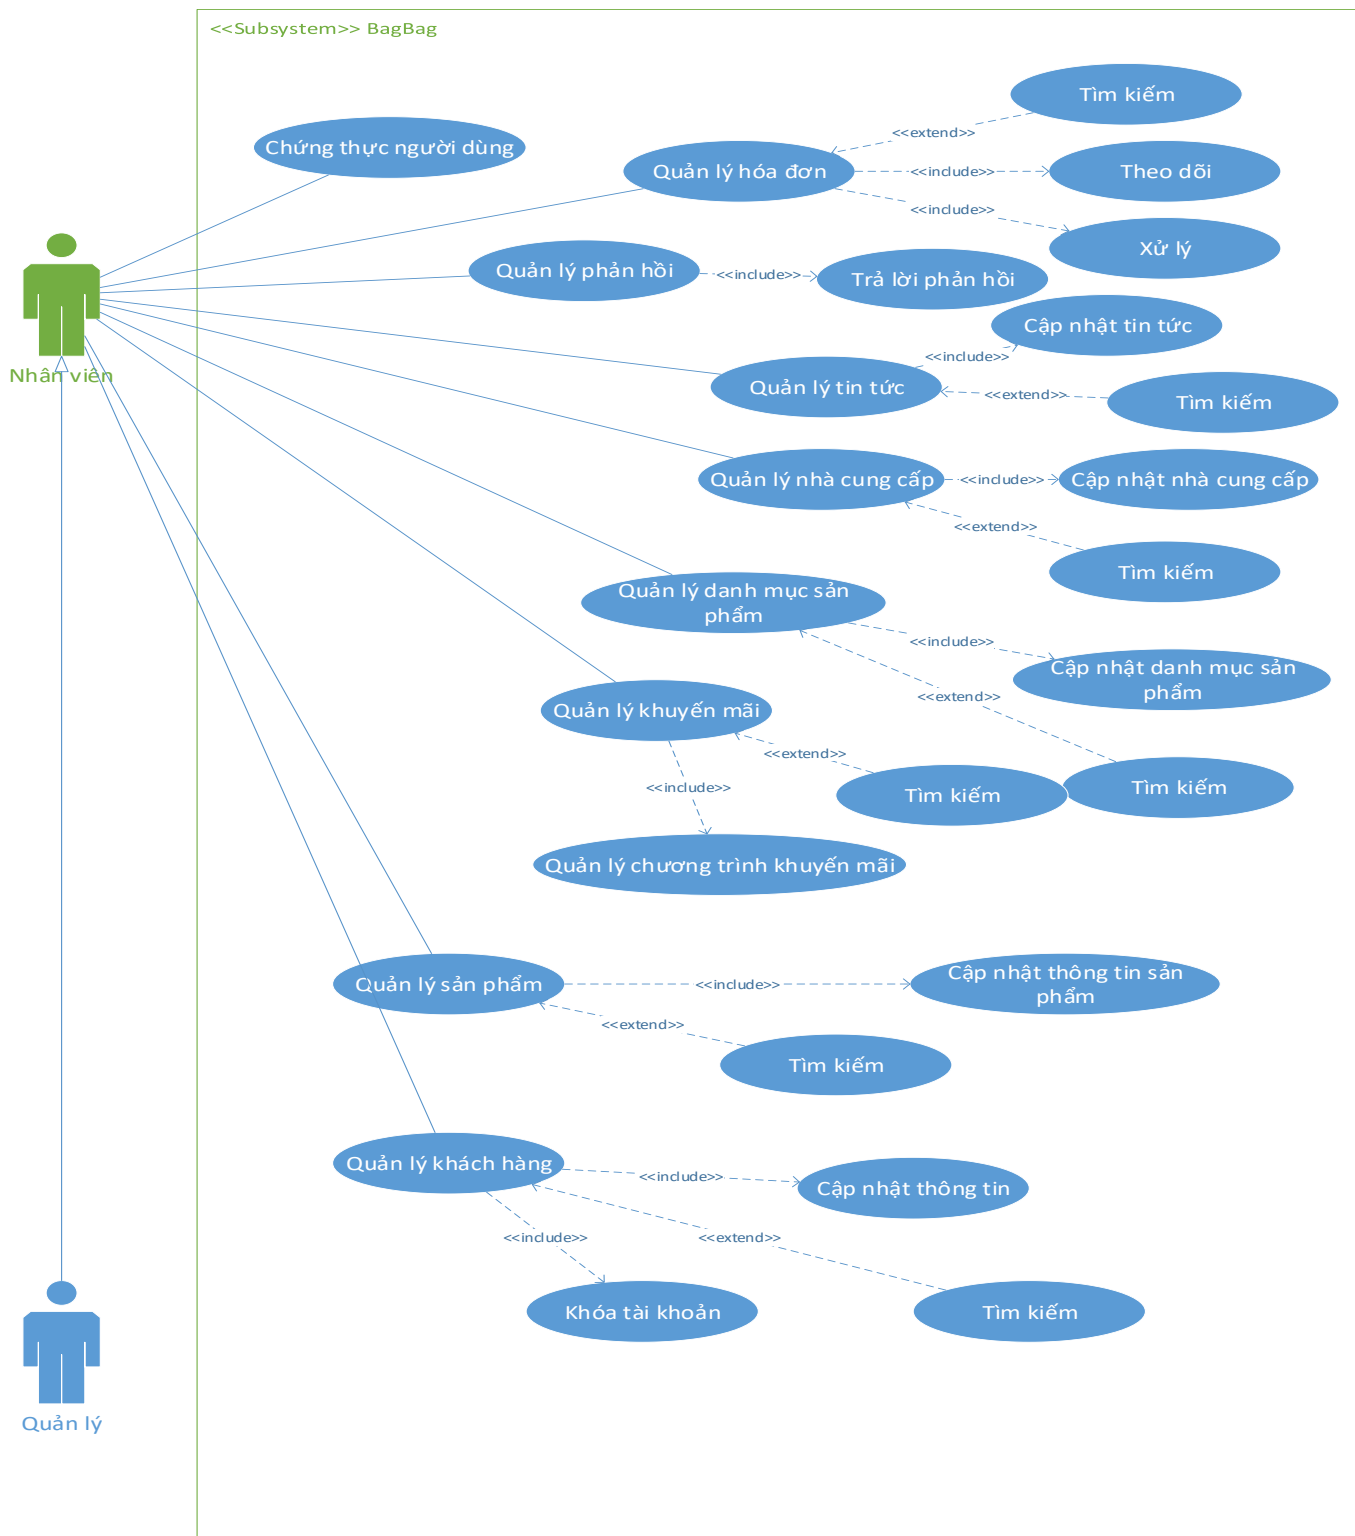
<<Subsystem>> BagBag

Nhân viên

Quản lý

Chứng thực người dùng

Quản lý hóa đơn
<<extend>>
Tìm kiếm
<<include>>
Theo dõi
<<include>>
Xử lý

Quản lý phản hồi
<<include>>
Trả lời phản hồi

Cập nhật tin tức
<<include>>
Quản lý tin tức
<<extend>>
Tìm kiếm

Quản lý nhà cung cấp
<<include>>
Cập nhật nhà cung cấp
<<extend>>
Tìm kiếm

Quản lý danh mục sản phẩm
<<include>>
Cập nhật danh mục sản phẩm
<<extend>>
Tìm kiếm

Quản lý khuyến mãi
<<extend>>
Tìm kiếm
<<include>>
Quản lý chương trình khuyến mãi

Quản lý sản phẩm
<<include>>
Cập nhật thông tin sản phẩm
<<extend>>
Tìm kiếm

Quản lý khách hàng
<<include>>
Cập nhật thông tin
<<include>>
Khóa tài khoản
<<extend>>
Tìm kiếm